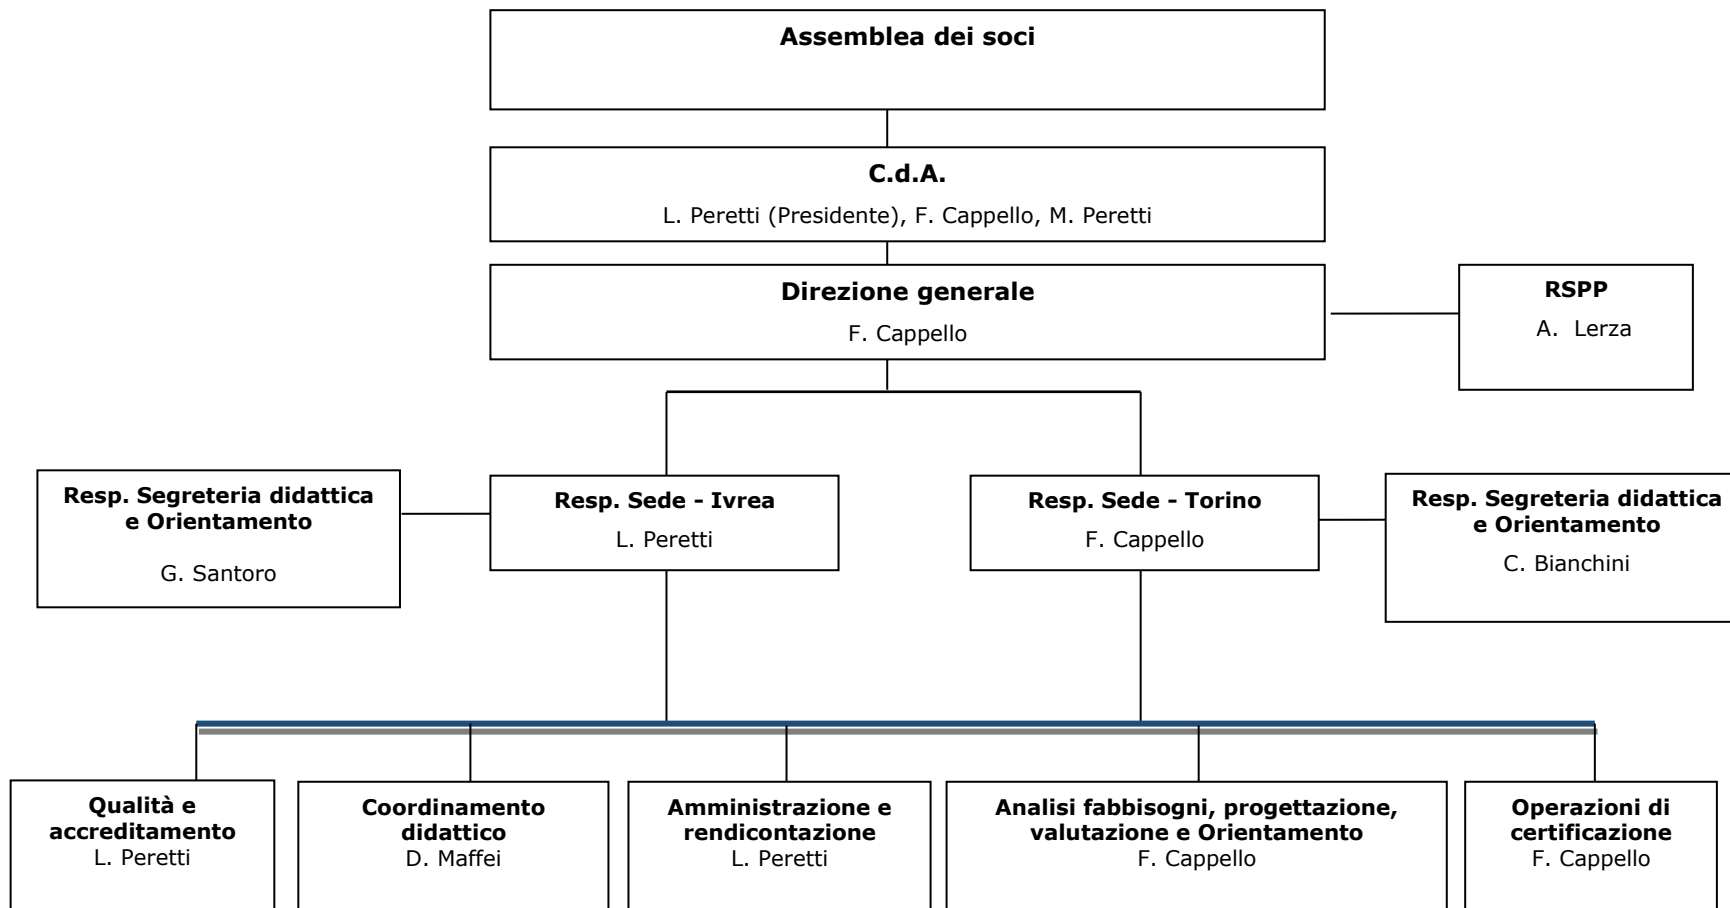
Assemblea dei soci

C.d.A.
L. Peretti (Presidente), F. Cappello, M. Peretti

Direzione generale
F. Cappello

RSPP
A. Lerza

Resp. Segreteria didattica e Orientamento
G. Santoro

Resp. Sede - Ivrea
L. Peretti

Resp. Sede - Torino
F. Cappello

Resp. Segreteria didattica e Orientamento
C. Bianchini

Qualità e accreditamento
L. Peretti

Coordinamento didattico
D. Maffei

Amministrazione e rendicontazione
L. Peretti

Analisi fabbisogni, progettazione, valutazione e Orientamento
F. Cappello

Operazioni di certificazione
F. Cappello